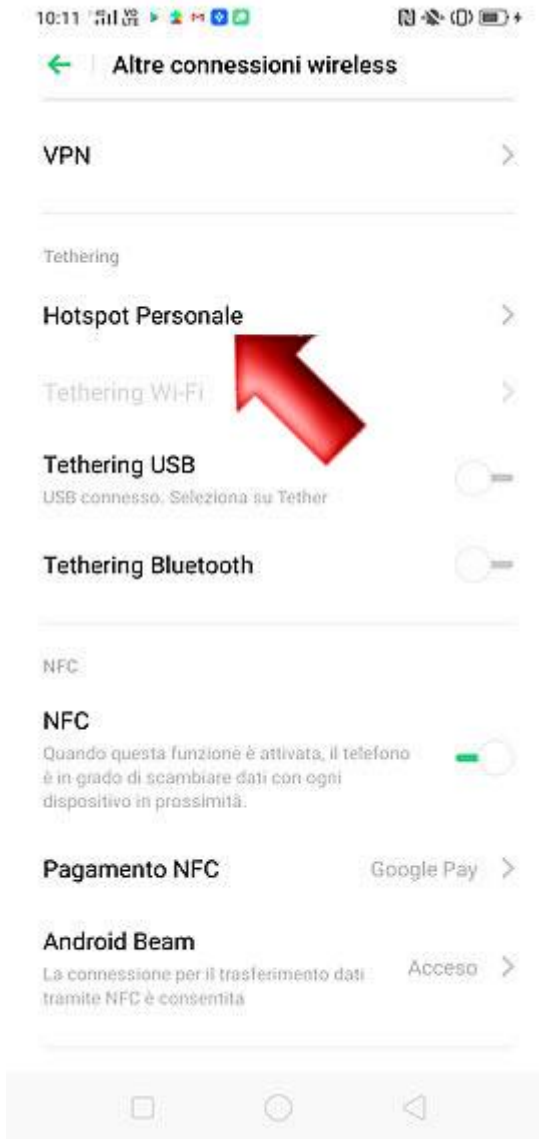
10:11

Altre connessioni wireless

VPN

Tethering

Hotspot Personale

Tethering Wi-Fi

Tethering USB
USB connesso. Seleziona su Tether

Tethering Bluetooth

NFC

NFC
Quando questa funzione è attivata, il telefono è in grado di scambiare dati con ogni dispositivo in prossimità.

Pagamento NFC
Google Pay

Android Beam
La connessione per il trasferimento dati tramite NFC è consentita
Acceso